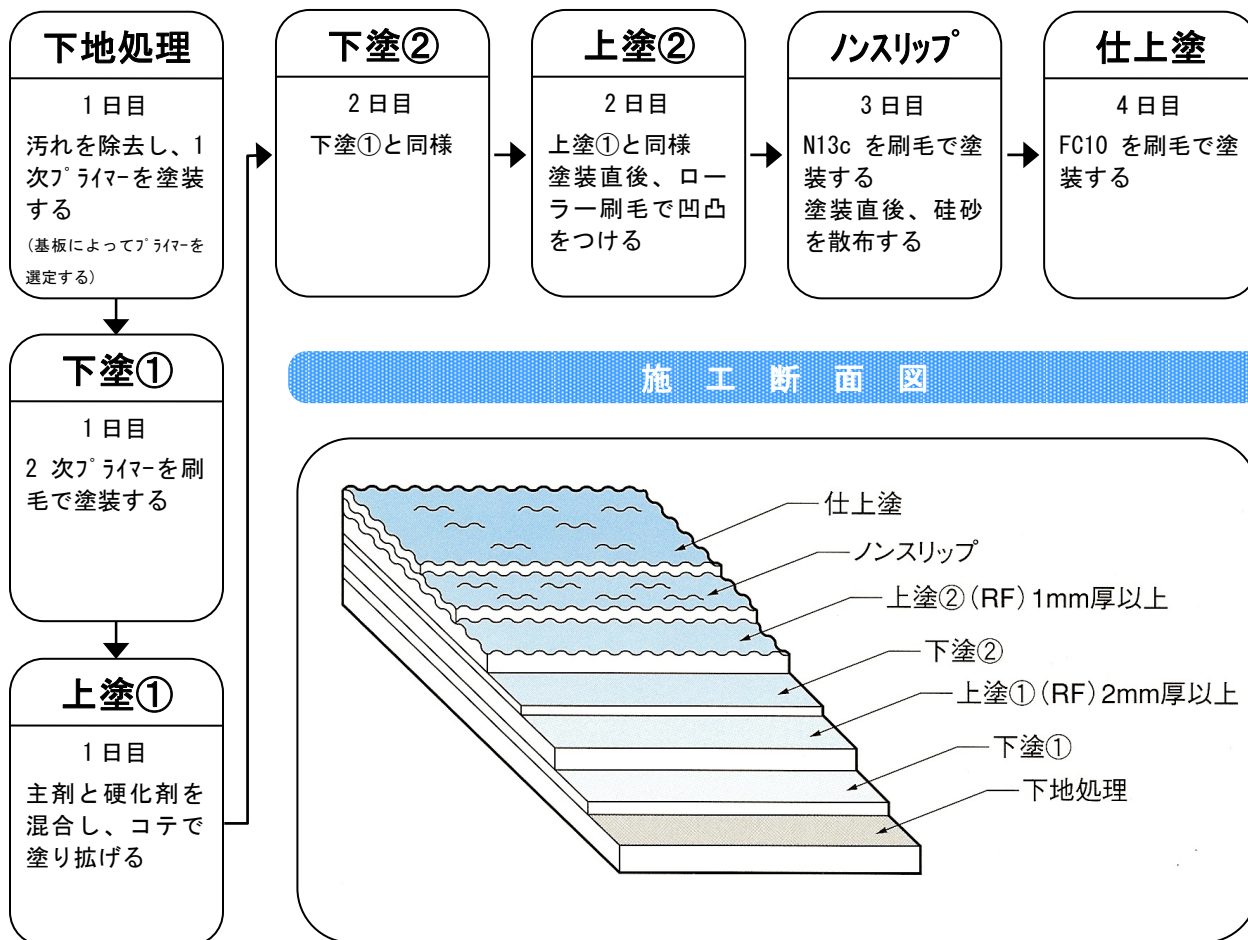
下地処理

1日目

汚れを除去し、1次ﾌﾟﾗｲﾏｰを塗装する

(基板によってﾌﾟﾗｲﾏｰを選定する)

下塗①

1日目

2 次ﾌﾟﾗｲﾏｰを刷毛で塗装する

上塗①

1日目

主剤と硬化剤を混合し、コテで塗り拡げる

下塗②

2日目

下塗①と同様

上塗②

2日目

上塗①と同様
塗装直後、ローラー刷毛で凹凸をつける

ﾉﾝｽﾘｯﾌﾟ

3日目

N13c を刷毛で塗装する
塗装直後、硅砂を散布する

仕上塗

4日目

FC10 を刷毛で塗装する

施 工 断 面 図

仕上塗
ノンスリップ
上塗②(RF)1mm厚以上
下塗②
上塗①(RF)2mm厚以上
下塗①
下地処理